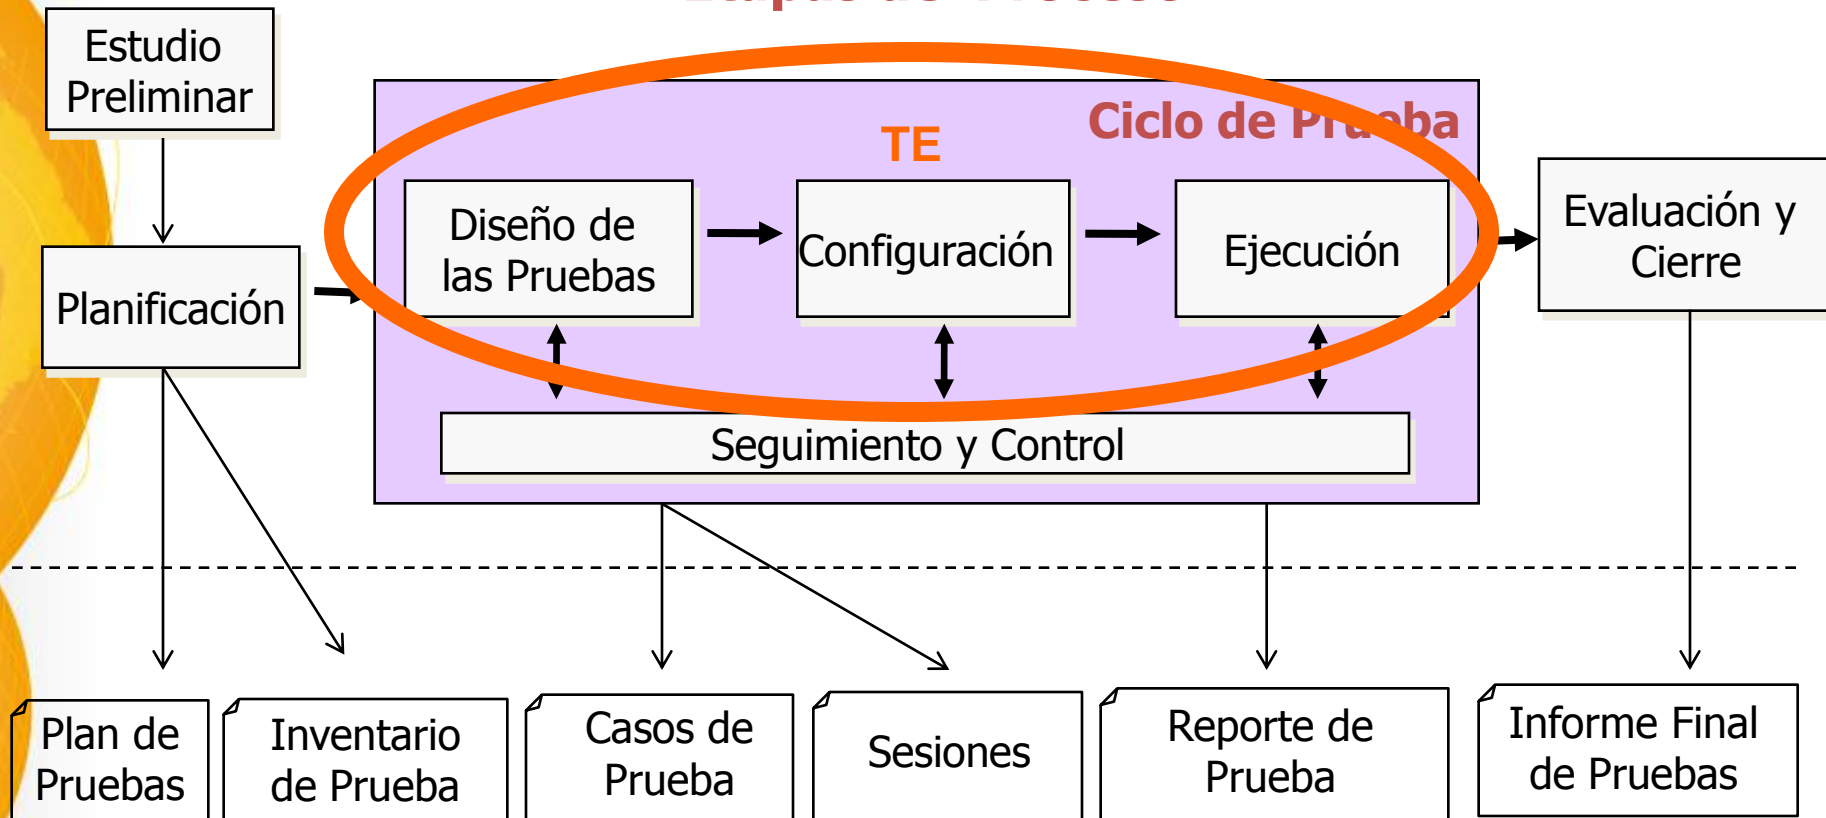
Estudio Preliminar

Planificación

Ciclo de Pr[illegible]ba

TE

Diseño de las Pruebas

Configuración

Ejecución

Seguimiento y Control

Evaluación y Cierre

Plan de Pruebas

Inventario de Prueba

Casos de Prueba

Sesiones

Reporte de Prueba

Informe Final de Pruebas